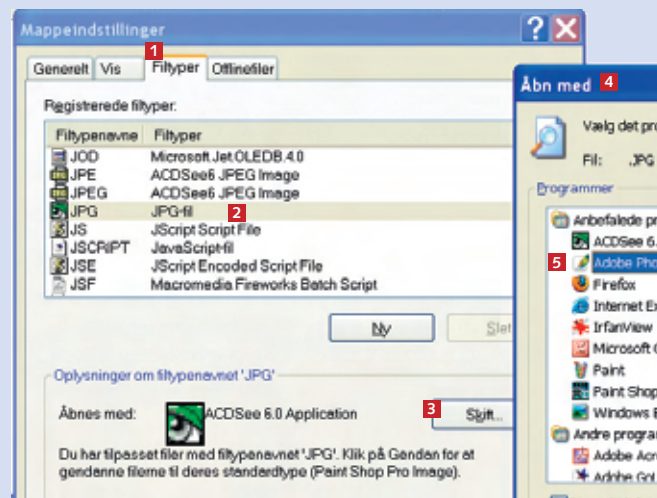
Mappeindstillinger

1

Generelt | Vis | Filtyper | Offlinefiler

Registrerede filtyper:

| Filtypenavne | Filtyper |
|---|---|
| JOD | Microsoft.Jet.OLEDB.4.0 |
| JPE | ACDSee6 JPEG Image |
| JPEG | ACDSee6 JPEG Image |
| JPG | JPG-fil |
| JS | JScript Script File |
| JSCRIPT | JavaScript-fil |
| JSE | JScript Encoded Script File |
| JSF | Macromedia Fireworks Batch Script |

2

Ny | Slet

Oplysninger om filtypenavnet 'JPG'

Åbnes med: ACDSee 6.0 Application

3

Skift...

Du har tilpasset filer med filtypenavnet 'JPG'. Klik på Gendan for at gendanne filerne til deres standardtype (Paint Shop Pro Image).

Åbn med 4

Vælg det pro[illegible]

Fil: .JPG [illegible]

Programmer

Anbefalede pr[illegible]

ACDSee 6.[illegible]

5

Adobe Pho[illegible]

Firefox

Internet Ex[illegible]

IrfanView

Microsoft C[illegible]

Paint

Paint Shop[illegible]

Windows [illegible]

Andre progra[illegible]

Adobe Acro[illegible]

Adobe Gol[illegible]